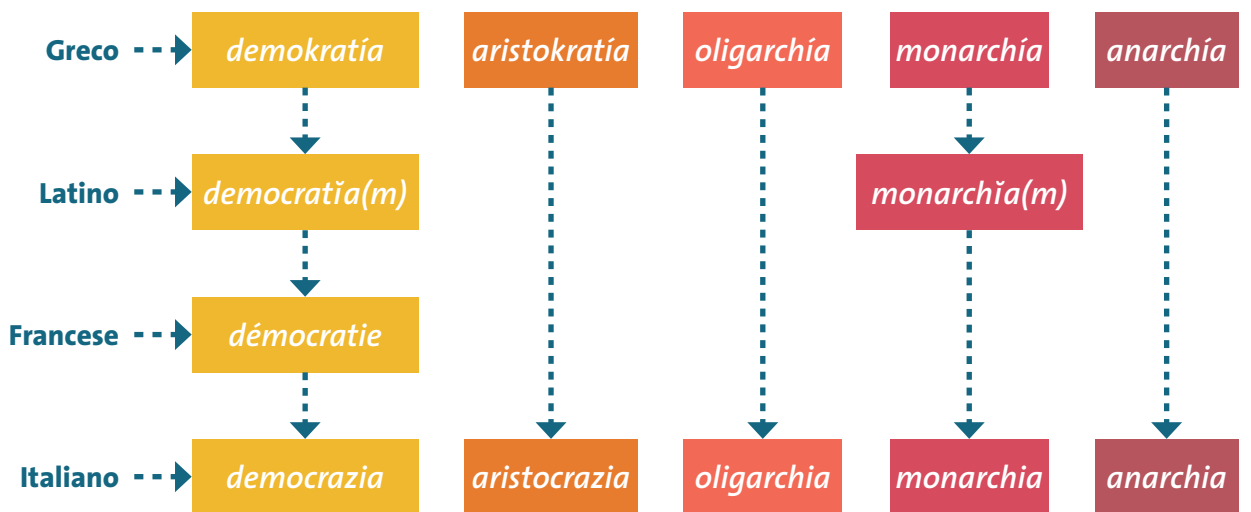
| | | | | | |
|---|---|---|---|---|---|
| Greco | demokratía | aristokratía | oligarchía | monarchía | anarchía |
| Latino | democratĭa(m) | | | monarchĭa(m) | |
| Francese | démocratie | | | | |
| Italiano | democrazia | aristocrazia | oligarchia | monarchia | anarchia |